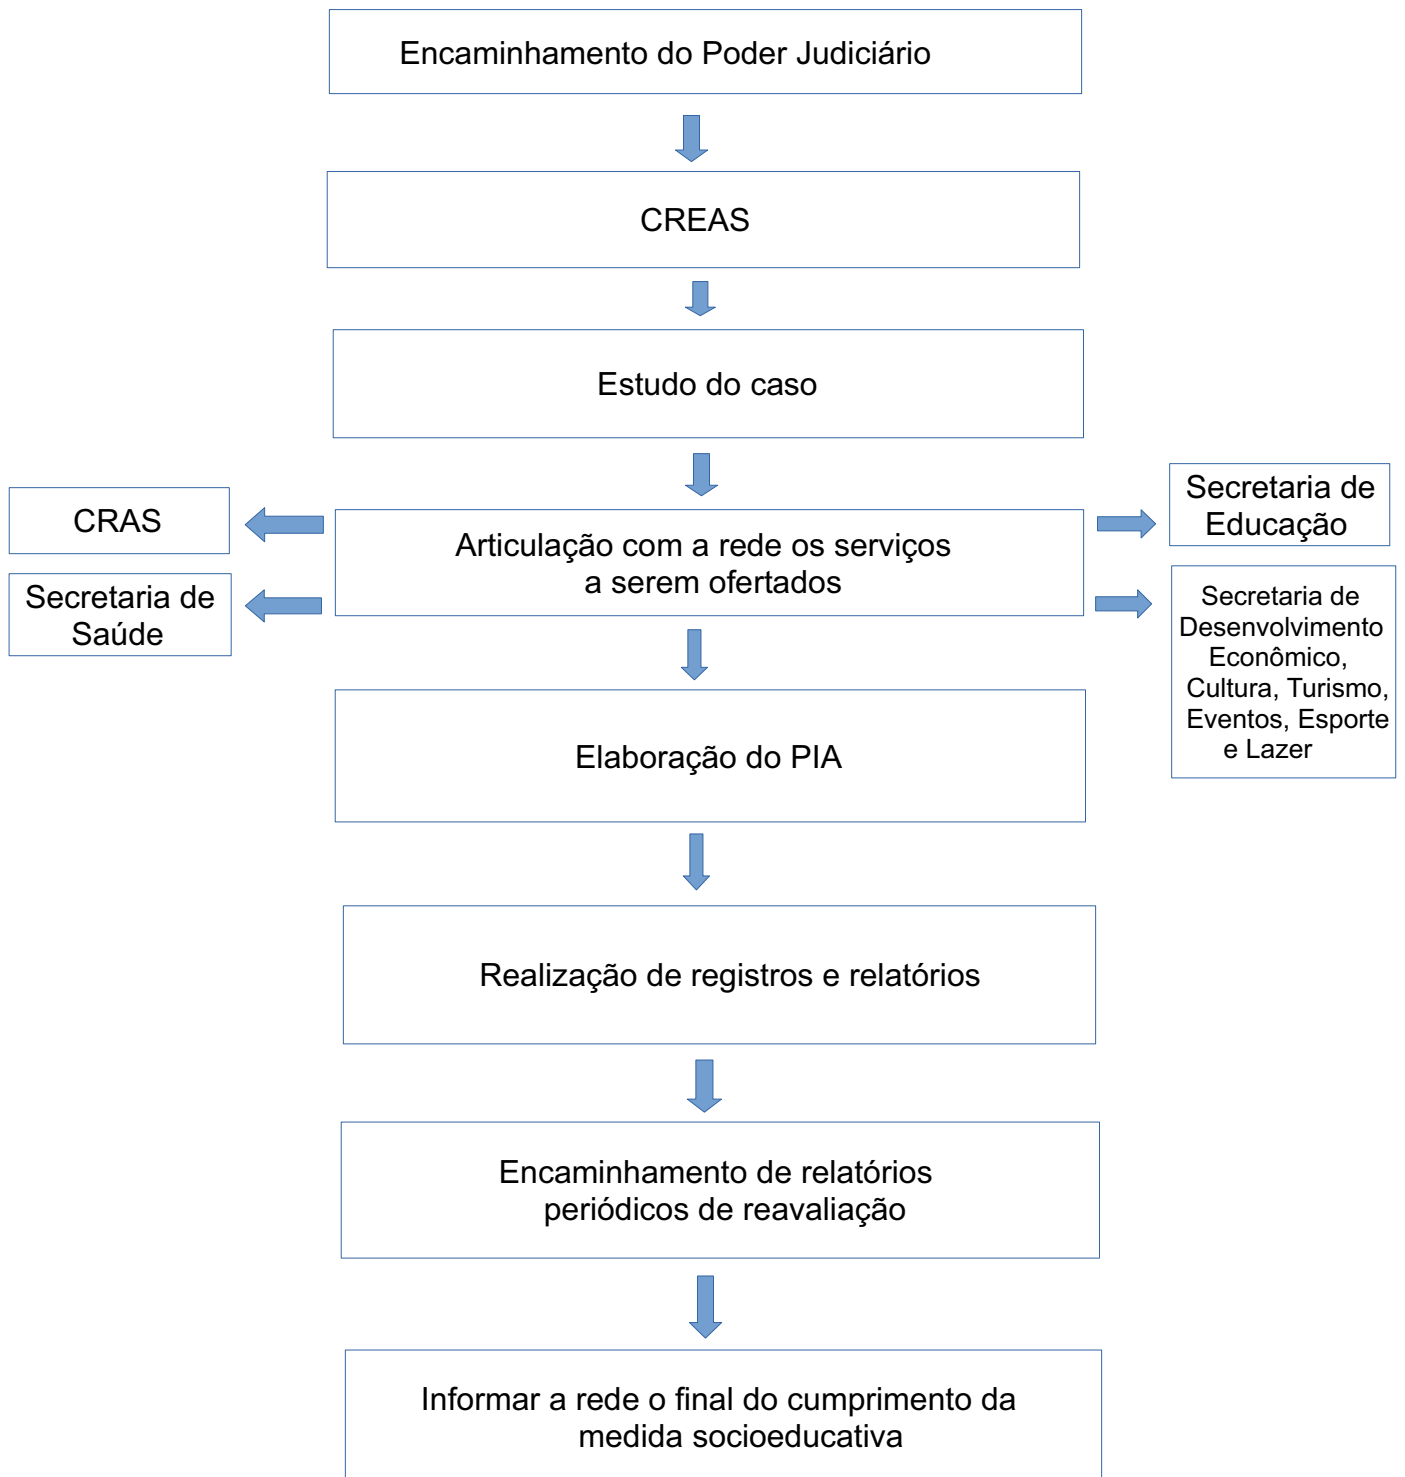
Encaminhamento do Poder Judiciário

CREAS

Estudo do caso

CRAS

Secretaria de Saúde

Articulação com a rede os serviços a serem ofertados

Secretaria de Educação

Secretaria de Desenvolvimento Econômico, Cultura, Turismo, Eventos, Esporte e Lazer

Elaboração do PIA

Realização de registros e relatórios

Encaminhamento de relatórios periódicos de reavaliação

Informar a rede o final do cumprimento da medida socioeducativa